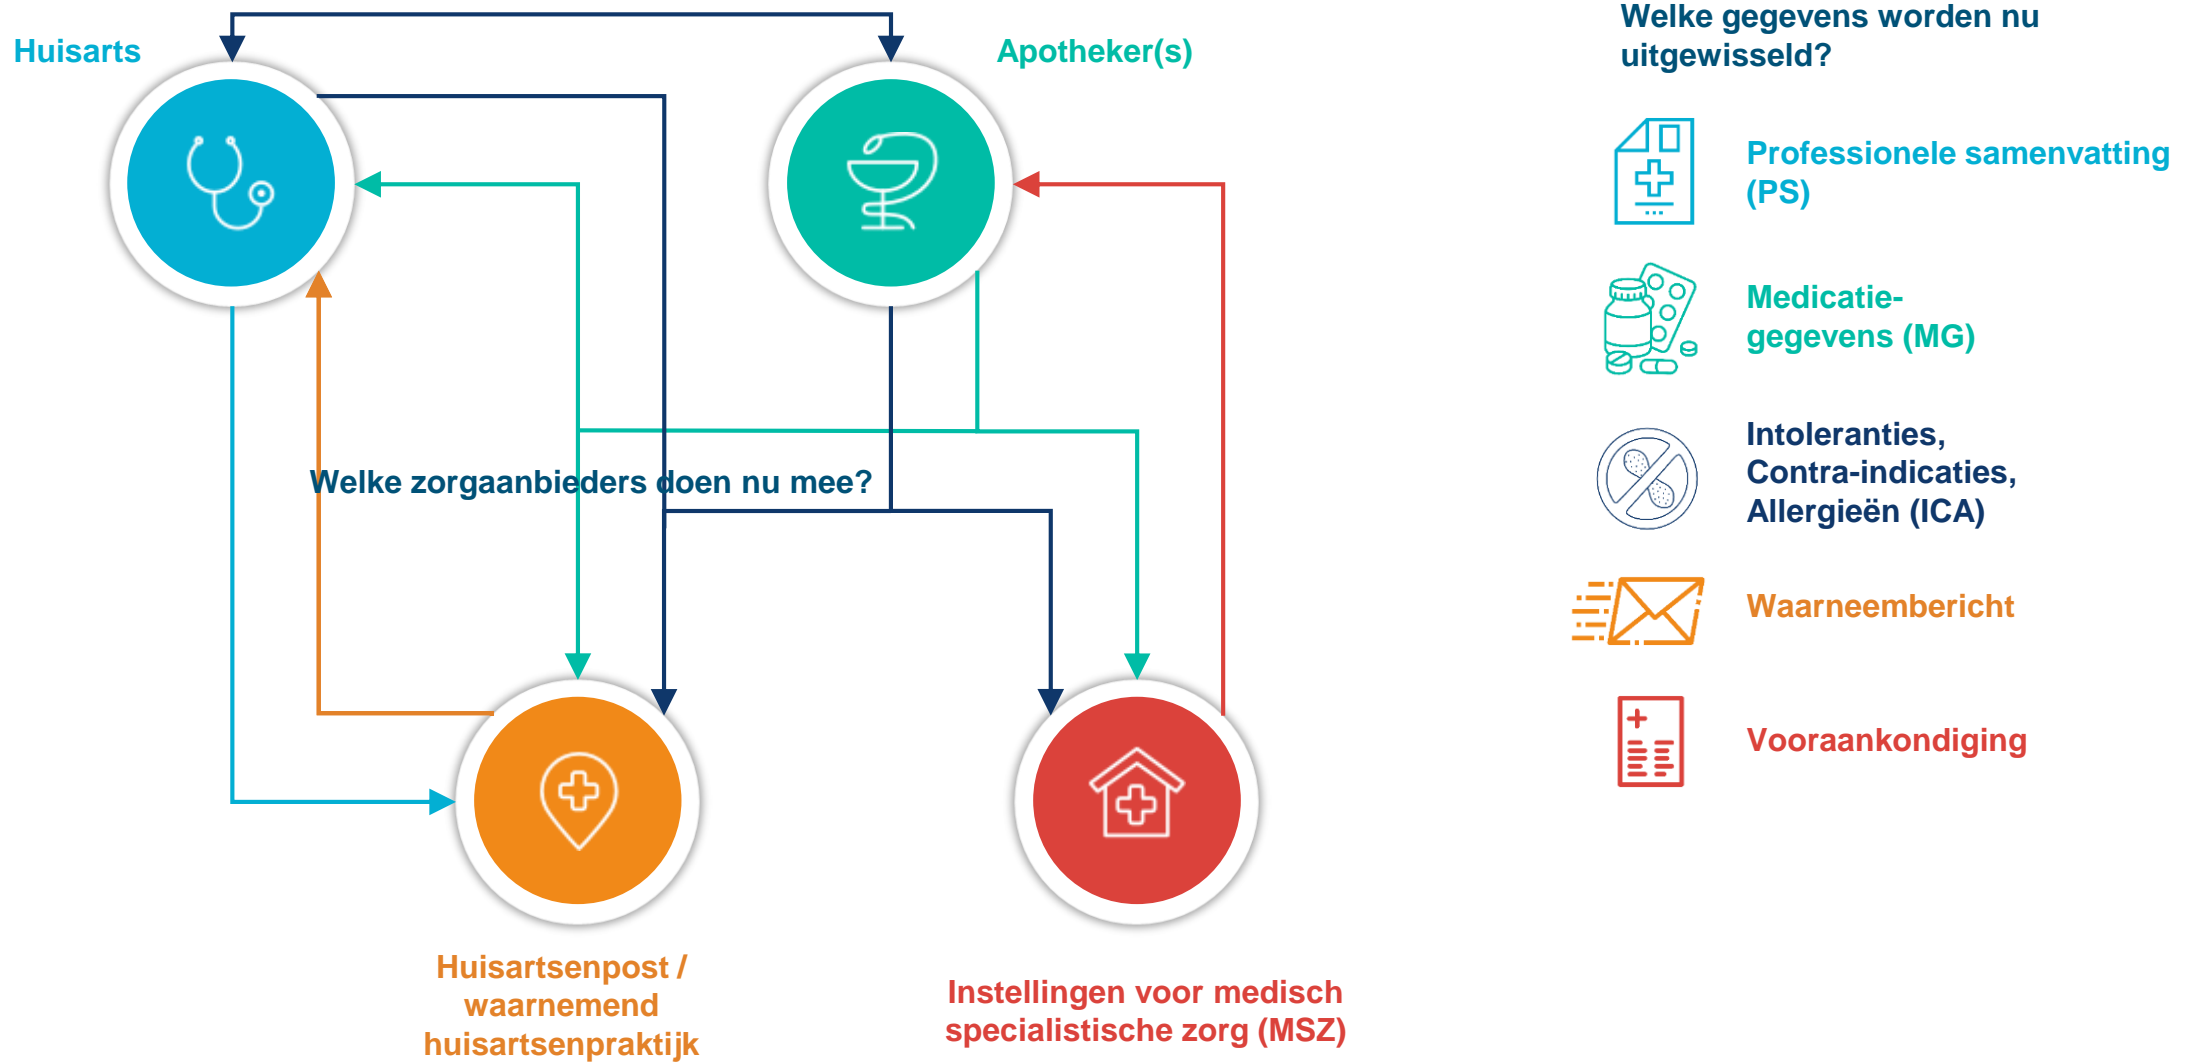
Huisarts

Apotheker(s)

Welke zorgaanbieders doen nu mee?

Huisartsenpost / waarnemend huisartsenpraktijk

Instellingen voor medisch specialistische zorg (MSZ)

Welke gegevens worden nu uitgewisseld?

Professionele samenvatting (PS)

Medicatiegegevens (MG)

Intoleranties, Contra-indicaties, Allergieën (ICA)

Waarneembericht

Vooraankondiging